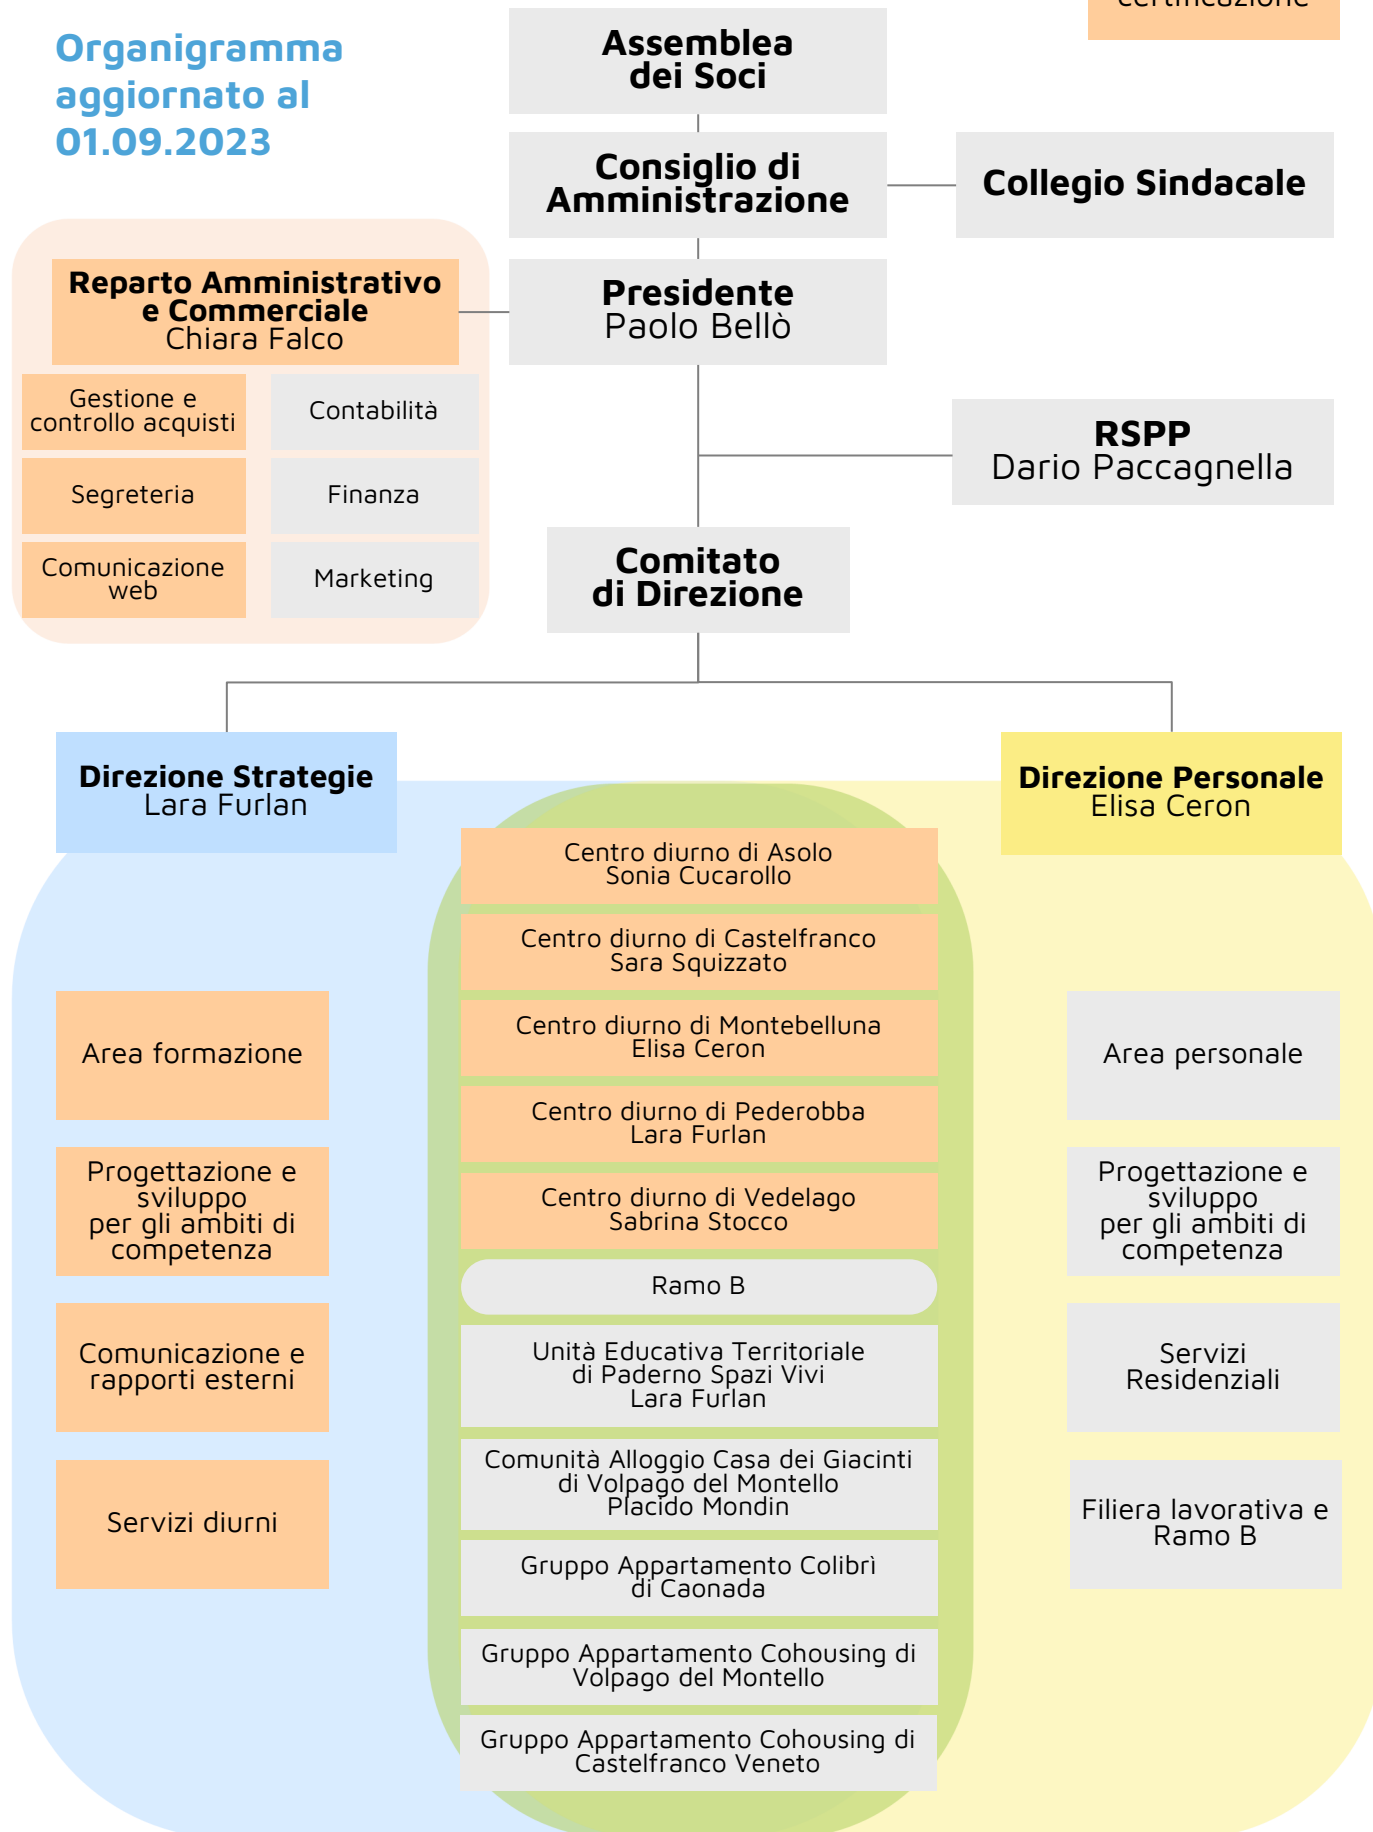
Organigramma aggiornato al 01.09.2023

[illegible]

Assemblea dei Soci

Consiglio di Amministrazione

Collegio Sindacale

Reparto Amministrativo e Commerciale
Chiara Falco

Presidente
Paolo Bellò

Gestione e controllo acquisti

Contabilità

Segreteria

Finanza

Comunicazione web

Marketing

RSPP
Dario Paccagnella

Comitato di Direzione

Direzione Strategie
Lara Furlan

Direzione Personale
Elisa Ceron

Centro diurno di Asolo
Sonia Cucarollo

Centro diurno di Castelfranco
Sara Squizzato

Centro diurno di Montebelluna
Elisa Ceron

Centro diurno di Pederobba
Lara Furlan

Centro diurno di Vedelago
Sabrina Stocco

Ramo B

Unità Educativa Territoriale di Paderno Spazi Vivi
Lara Furlan

Comunità Alloggio Casa dei Giacinti di Volpago del Montello
Placido Mondin

Gruppo Appartamento Colibrì di Caonada

Gruppo Appartamento Cohousing di Volpago del Montello

Gruppo Appartamento Cohousing di Castelfranco Veneto

Area formazione

Progettazione e sviluppo per gli ambiti di competenza

Comunicazione e rapporti esterni

Servizi diurni

Area personale

Progettazione e sviluppo per gli ambiti di competenza

Servizi Residenziali

Filiera lavorativa e Ramo B